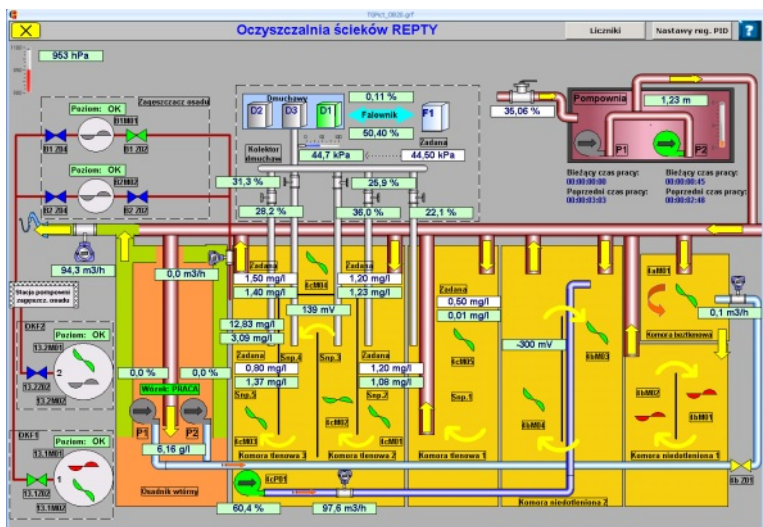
TGPic1_0820.grf

Oczyszczalnia ścieków REPTY

Liczniki

Nastawy reg. PID

?

953 hPa

Poziom: OK

Zagęszczacz osadu

B1M01

B1Z04

B1Z0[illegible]

Poziom: OK

B2M01

B2Z04

B2Z0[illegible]

Dmuchawy

D2

D3

D1

0,11 %

Falownik

50,40 %

F1

Zadana

Kolektor dmuchaw

44,7 kPa

44,50 kPa

35,06 %

Pompownia

1,23 m

P1

P2

Bieżący czas pracy:

00:00:00

Poprzedni czas pracy:

00:03:03

Bieżący czas pracy:

00:00:45

Poprzedni czas pracy:

00:02:48

31,3 %

25,9 %

28,2 %

36,0 %

22,1 %

94,3 m3/h

0,0 m3/h

Stacja pompowani zagęszcz. osadu

Zadana

1,50 mg/l

1,40 mg/l

Zadana

1,20 mg/l

1,23 mg/l

Zadana

0,50 mg/l

0,01 mg/l

6aM01

0,1 m3/h

Komora beztlenowa

139 mV

-300 mV

DKF2

Poziom: OK

13.2M01

13.2Z02

2

13.2M02

12,83 mg/l

3,09 mg/l

Zadana

0,80 mg/l

1,37 mg/l

Snp.4

Snp.3

Zadana

1,20 mg/l

1,06 mg/l

Snp.5

Snp.2

Snp.1

0,0 %

0,0 %

Wózek: PRACA

P1

P2

6,16 g/l

DKF1

Poziom: OK

13.1M01

13.1Z02

1

13.1M02

Osadnik wtórny

Komora tlenowa 3

Komora tlenowa 2

Komora tlenowa 1

Komora niedotleniona 2

Komora niedotleniona 1

6bM01

6bM02

6bM03

6bM04

6cM01

6cM02

6cM03

6cM04

6cP01

60,4 %

97,6 m3/h

6b Z01